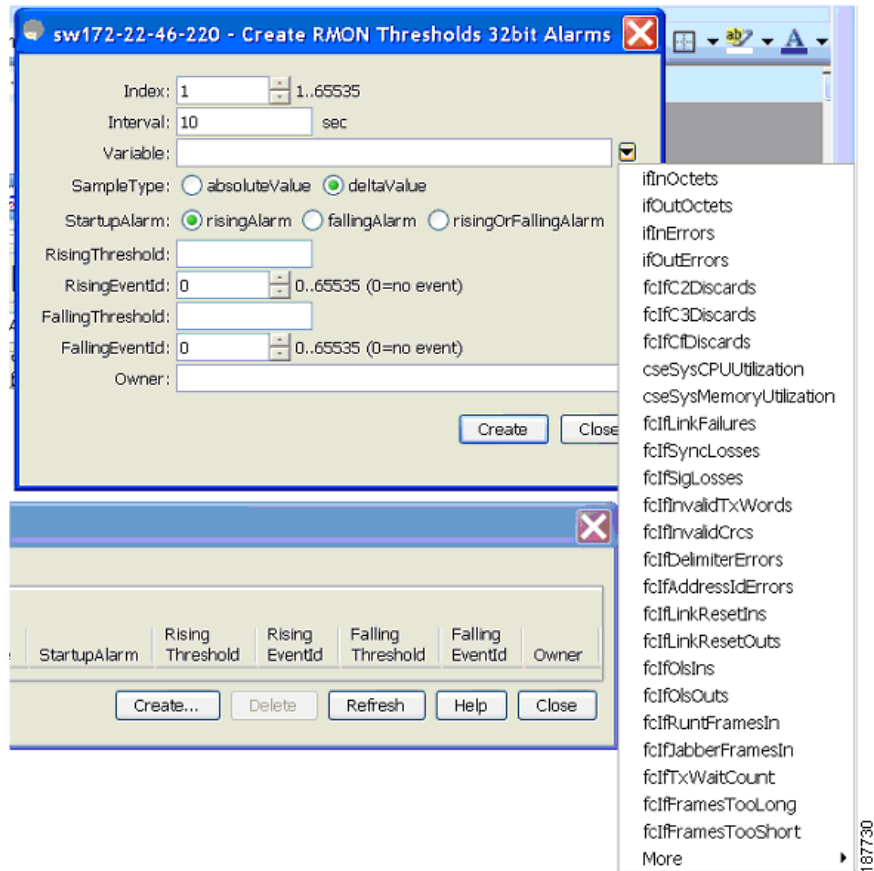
sw172-22-46-220 - Create RMON Thresholds 32bit Alarms

Index: 1 1..65535
Interval: 10 sec
Variable:
SampleType: absoluteValue deltaValue
StartupAlarm: risingAlarm fallingAlarm risingOrFallingAlarm
RisingThreshold:
RisingEventId: 0 0..65535 (0=no event)
FallingThreshold:
FallingEventId: 0 0..65535 (0=no event)
Owner:

Create Close

ifInOctets
ifOutOctets
ifInErrors
ifOutErrors
fcIfC2Discards
fcIfC3Discards
fcIfCfDiscards
cseSysCPUUtilization
cseSysMemoryUtilization
fcIfLinkFailures
fcIfSyncLosses
fcIfSigLosses
fcIfInvalidTxWords
fcIfInvalidCrcs
fcIfDelimiterErrors
fcIfAddressIdErrors
fcIfLinkResetIns
fcIfLinkResetOuts
fcIfOlsIns
fcIfOlsOuts
fcIfRuntFramesIn
fcIfJabberFramesIn
fcIfTxWaitCount
fcIfFramesTooLong
fcIfFramesTooShort
More

| StartupAlarm | Rising Threshold | Rising EventId | Falling Threshold | Falling EventId | Owner |
|---|---|---|---|---|---|

Create... Delete Refresh Help Close

187730